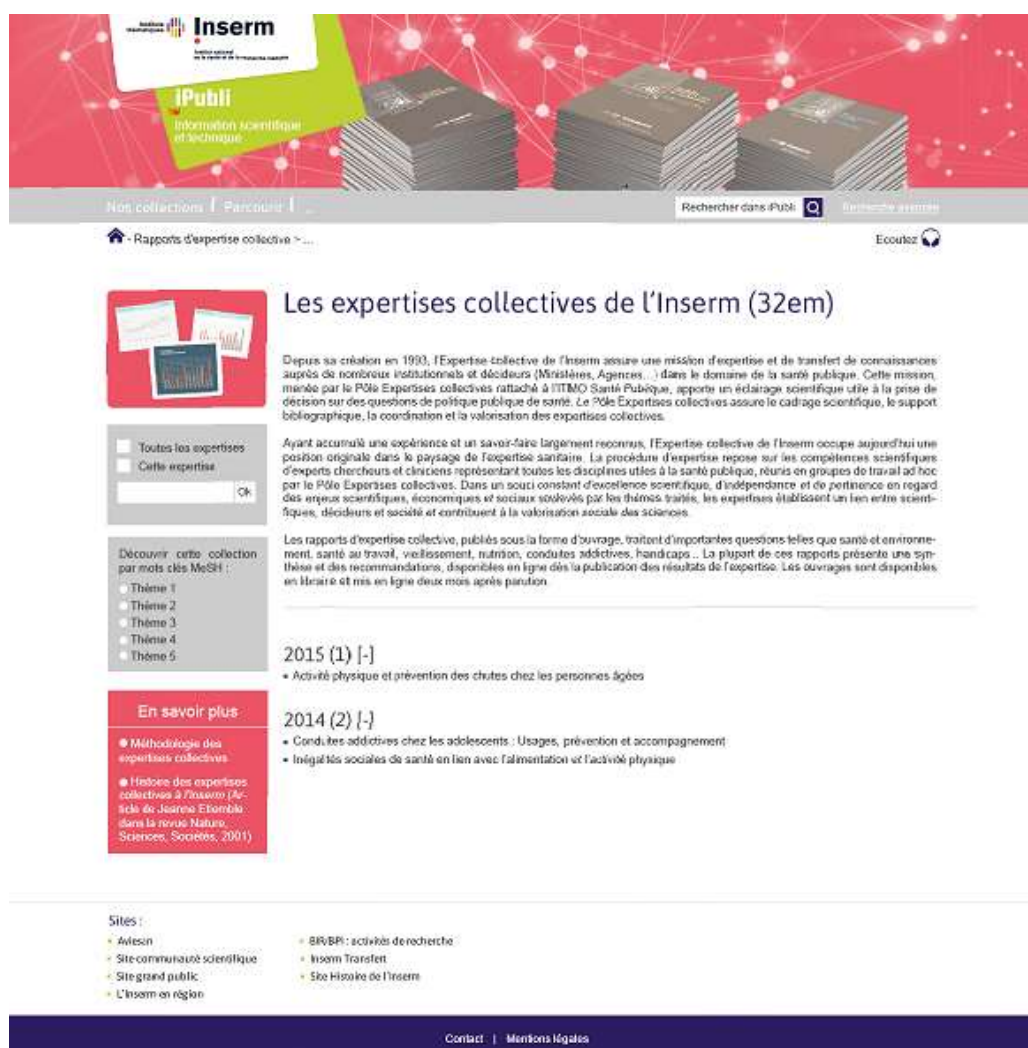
Inserm

iPubli
Information scientifique et technique

Nos collections | Parcourir | ...

Rechercher dans iPubli

Recherche avancée

- Rapports d'expertise collective > ...

Ecoutez

Les expertises collectives de l'Inserm (32em)

Depuis sa création en 1993, l'Expertise collective de l'Inserm assure une mission d'expertise et de transfert de connaissances auprès de nombreux institutionnels et décideurs (Ministères, Agences...) dans le domaine de la santé publique. Cette mission, menée par le Pôle Expertises collectives rattaché à l'ITMO Santé Publique, apporte un éclairage scientifique utile à la prise de décision sur des questions de politique publique de santé. Le Pôle Expertises collectives assure le cadrage scientifique, le support bibliographique, la coordination et la valorisation des expertises collectives.

Ayant accumulé une expérience et un savoir-faire largement reconnus, l'Expertise collective de l'Inserm occupe aujourd'hui une position originale dans le paysage de l'expertise sanitaire. La procédure d'expertise repose sur les compétences scientifiques d'experts chercheurs et cliniciens représentant toutes les disciplines utiles à la santé publique, réunis en groupes de travail ad hoc par le Pôle Expertises collectives. Dans un souci constant d'excellence scientifique, d'indépendance et de pertinence en regard des enjeux scientifiques, économiques et sociaux soulevés par les thèmes traités, les expertises établissent un lien entre scientifiques, décideurs et société et contribuent à la valorisation sociale des sciences.

Les rapports d'expertise collective, publiés sous la forme d'ouvrage, traitent d'importantes questions telles que santé et environnement, santé au travail, vieillissement, nutrition, conduites addictives, handicaps... La plupart de ces rapports présente une synthèse et des recommandations, disponibles en ligne dès la publication des résultats de l'expertise. Les ouvrages sont disponibles en librairie et mis en ligne deux mois après parution.

Toutes les expertises
Cette expertise
Ok

Découvrir cette collection par mots clés MeSH :
Thème 1
Thème 2
Thème 3
Thème 4
Thème 5

En savoir plus
● Méthodologie des expertises collectives
● Histoire des expertises collectives à l'Inserm (Article de Jeanne Etiemble dans la revue Nature, Sciences, Sociétés, 2001)

2015 (1) [-]
• Activité physique et prévention des chutes chez les personnes âgées

2014 (2) [-]
• Conduites addictives chez les adolescents : Usages, prévention et accompagnement
• Inégalités sociales de santé en lien avec l'alimentation et l'activité physique

Sites :
• Aviesan
• Site communauté scientifique
• Site grand public
• L'Inserm en région
• BIR/BPI : activités de recherche
• Inserm Transfert
• Site Histoire de l'Inserm

Contact | Mentions légales